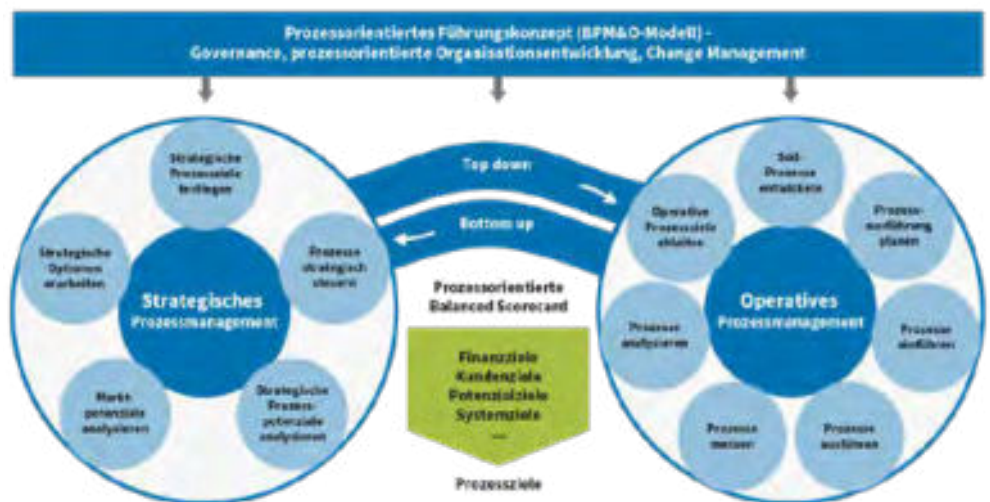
Prozessorientiertes Führungskonzept (BPM&O-Modell) - Governance, prozessorientierte Organisationsentwicklung, Change Management

Strategische Prozessziele festlegen

Strategische Optionen erarbeiten

Strategisches Prozessmanagement

Prozesse strategisch steuern

Markt-potenziale analysieren

Strategische Prozess-potenziale analysieren

Top down

Bottom up

Prozessorientierte Balanced Scorecard

Finanzziele
Kundenziele
Potenzialziele
Systemziele
...

Prozessziele

Soll-Prozesse entwickeln

Operative Prozessziele ableiten

Prozess-ausführung planen

Operatives Prozessmanagement

Prozesse analysieren

Prozesse ausführen

Prozesse messen

Prozesse ausführen